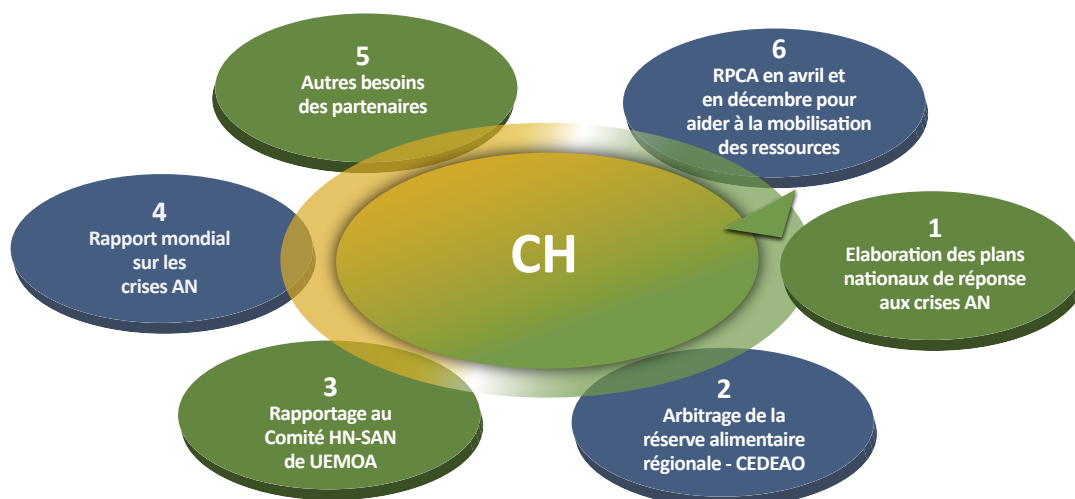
5
Autres besoins des partenaires

6
RPCA en avril et en décembre pour aider à la mobilisation des ressources

4
Rapport mondial sur les crises AN

CH

1
Elaboration des plans nationaux de réponse aux crises AN

3
Rapportage au Comité HN-SAN de UEMOA

2
Arbitrage de la réserve alimentaire régionale - CEDEAO